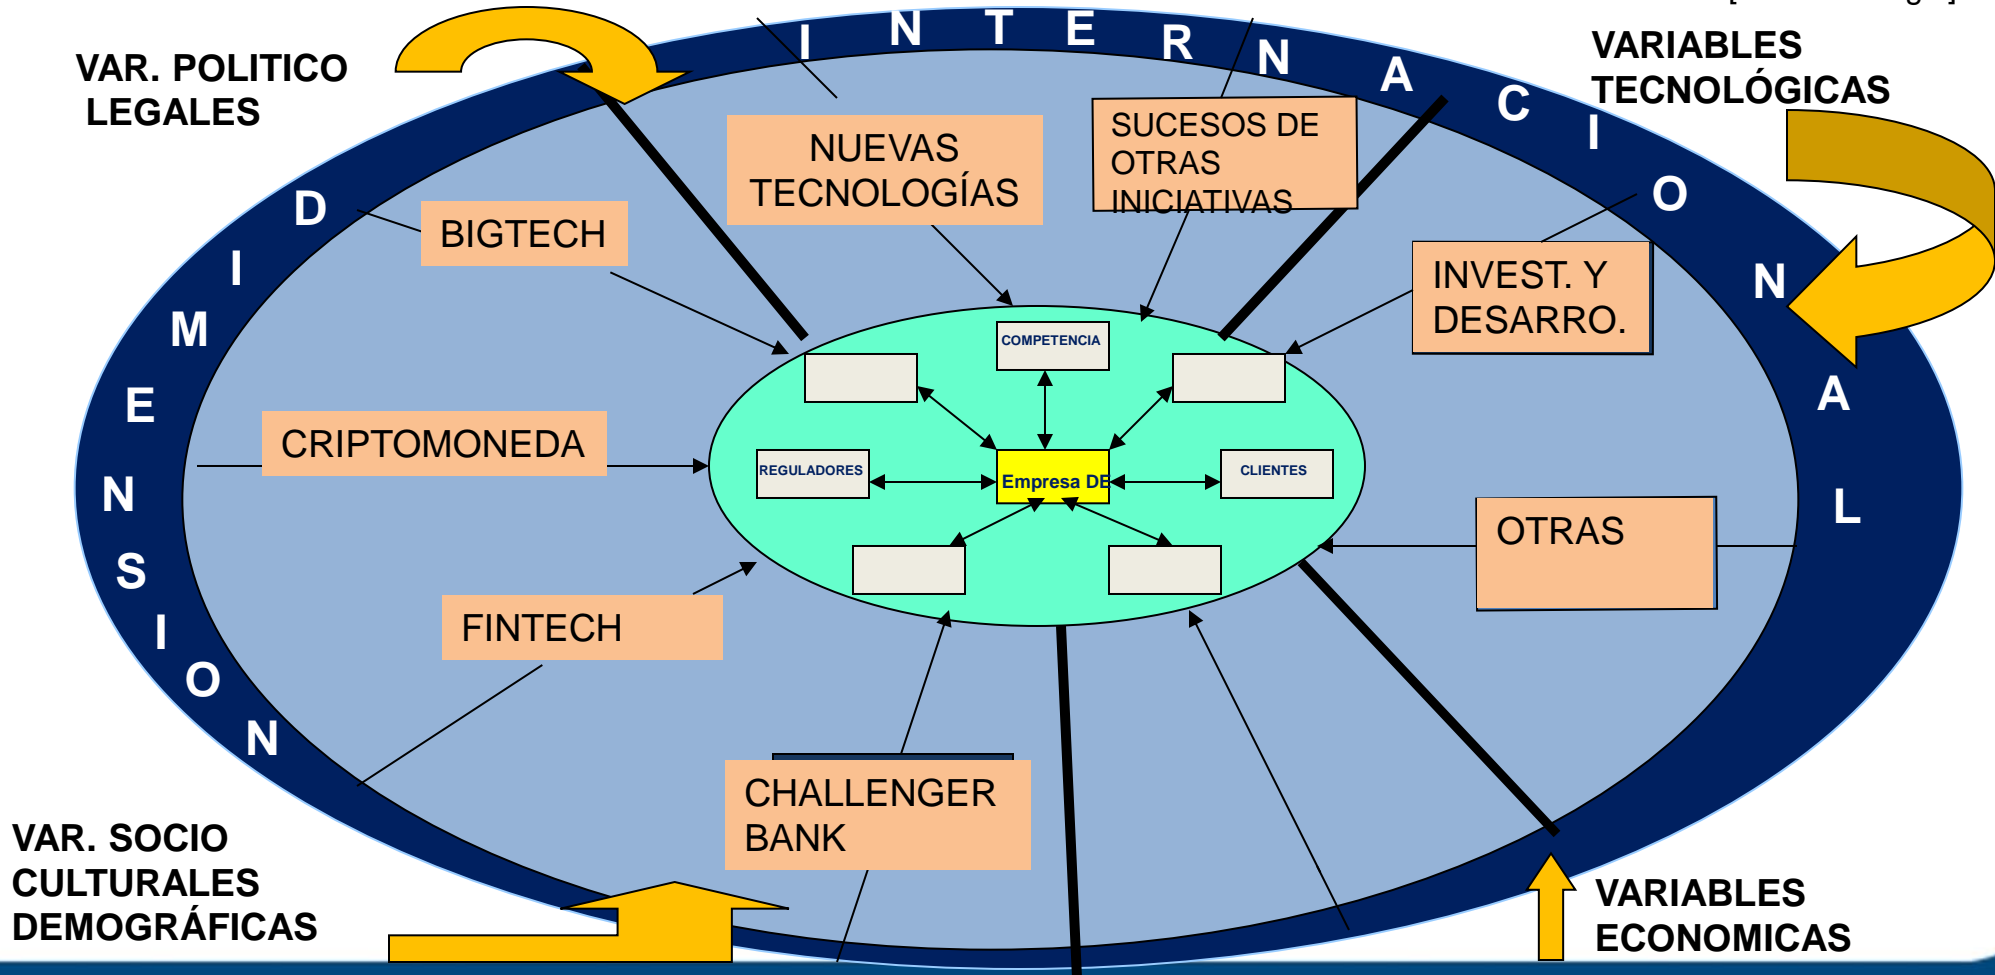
VAR. POLITICO LEGALES

I N T E R N A C I O N A L

VARIABLES TECNOLÓGICAS

D I M E N S I O N

NUEVAS TECNOLOGÍAS

SUCESOS DE OTRAS INICIATIVAS

BIGTECH

INVEST. Y DESARRO.

COMPETENCIA

CRIPTOMONEDA

REGULADORES

Empresa DE

CLIENTES

OTRAS

FINTECH

CHALLENGER BANK

VAR. SOCIO CULTURALES DEMOGRÁFICAS

VARIABLES ECONOMICAS